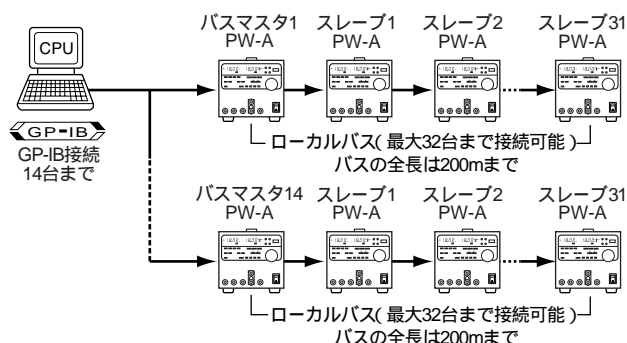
CPU

GP-IB

GP-IB接続
14台まで

バスマスタ1
PW-A

スレーブ1
PW-A

スレーブ2
PW-A

スレーブ31
PW-A

ローカルバス( 最大32台まで接続可能 )
バスの全長は200mまで

バスマスタ14
PW-A

スレーブ1
PW-A

スレーブ2
PW-A

スレーブ31
PW-A

ローカルバス( 最大32台まで接続可能 )
バスの全長は200mまで